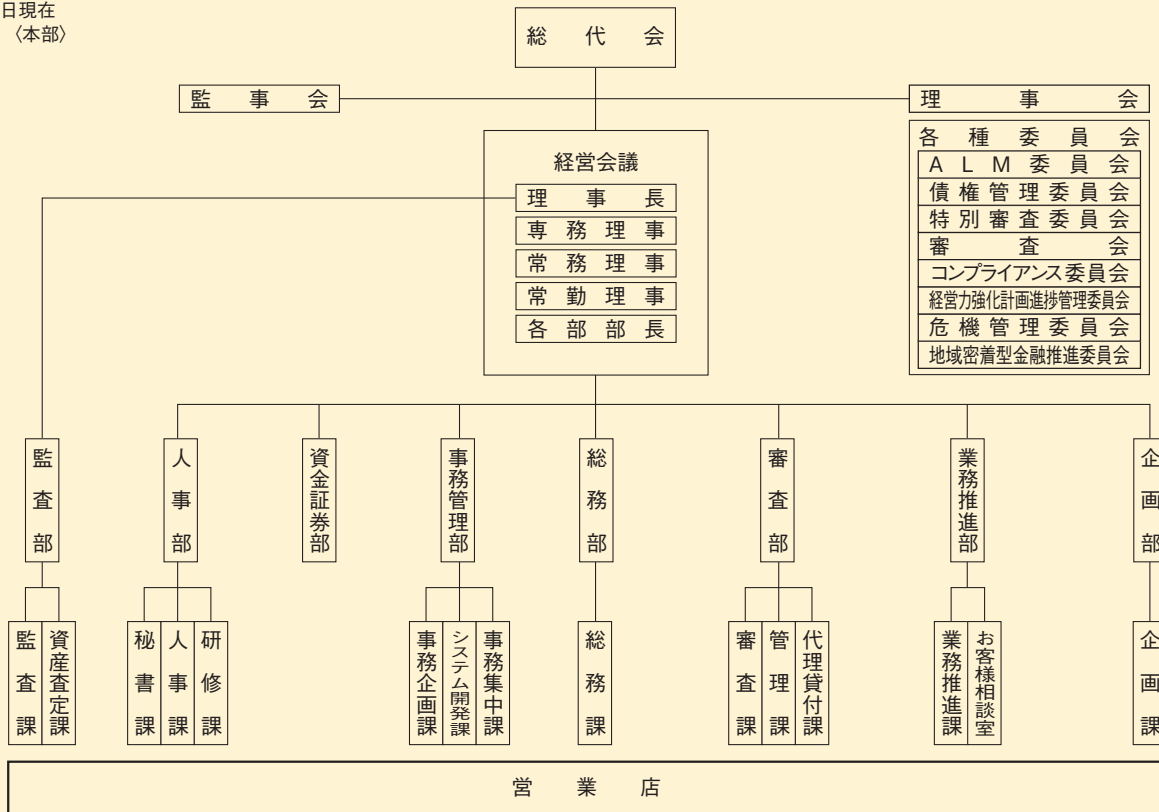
日現在
〈本部〉

総代会

監事会

理事会

各種委員会
ALM委員会
債権管理委員会
特別審査委員会
審査会
コンプライアンス委員会
経営力強化計画進捗管理委員会
危機管理委員会
地域密着型金融推進委員会

経営会議
理事長
専務理事
常務理事
常勤理事
各部部長

監査部
監査課
資産査定課

人事部
秘書課
人事課
研修課

資金証券部

事務管理部
事務企画課
システム開発課
事務集中課

総務部
総務課

審査部
審査課
管理課
代理貸付課

業務推進部
業務推進課
お客様相談室

企画部
企画課

営業店